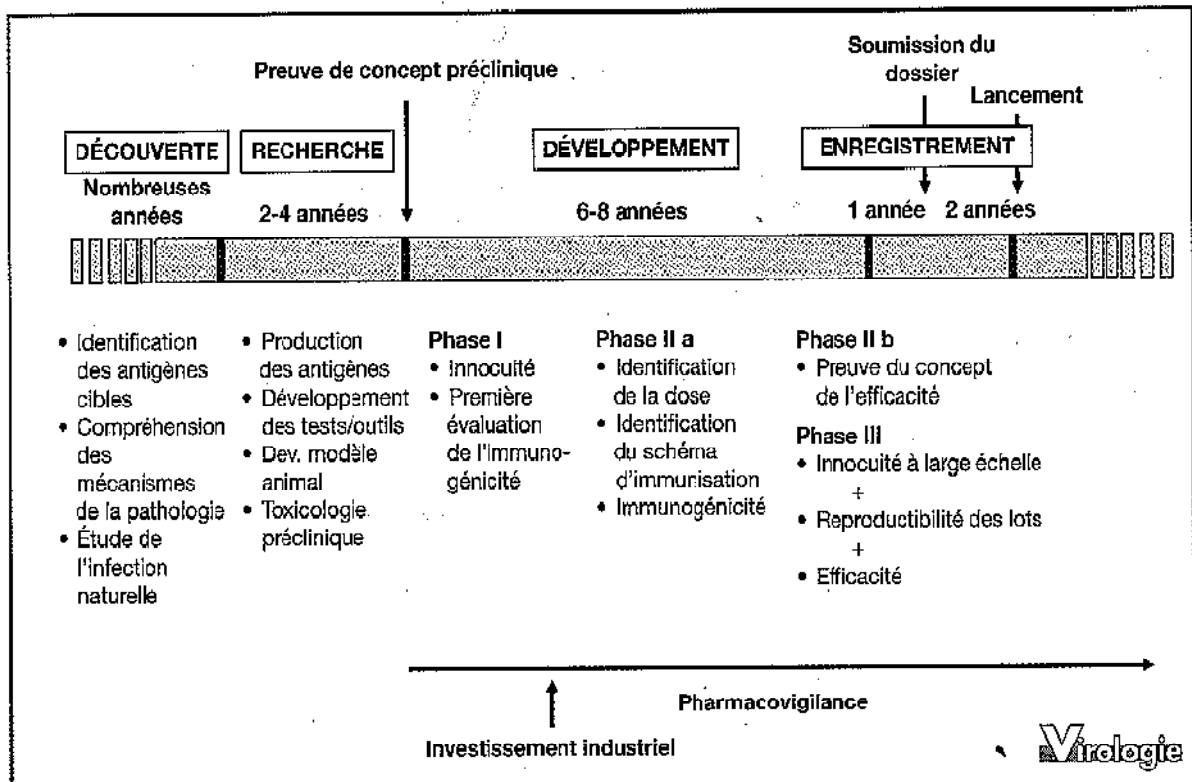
Soumission du dossier

Preuve de concept préclinique

Lancement

DÉCOUVERTE

RECHERCHE

DÉVELOPPEMENT

ENREGISTREMENT

Nombreuses années

2-4 années

6-8 années

1 année

2 années

• Identification des antigènes cibles
• Compréhension des mécanismes de la pathologie
• Étude de l'infection naturelle

• Production des antigènes
• Développement des tests/outils
• Dev. modèle animal
• Toxicologie préclinique

Phase I
• Innocuité
• Première évaluation de l'immunogénicité

Phase II a
• Identification de la dose
• Identification du schéma d'immurisation
• Immunogénicité

Phase II b
• Preuve du concept de l'efficacité

Phase III
• Innocuité à large échelle
+
• Reproductibilité des lots
+
• Efficacité

Pharmacovigilance

Investissement industriel

Virologie